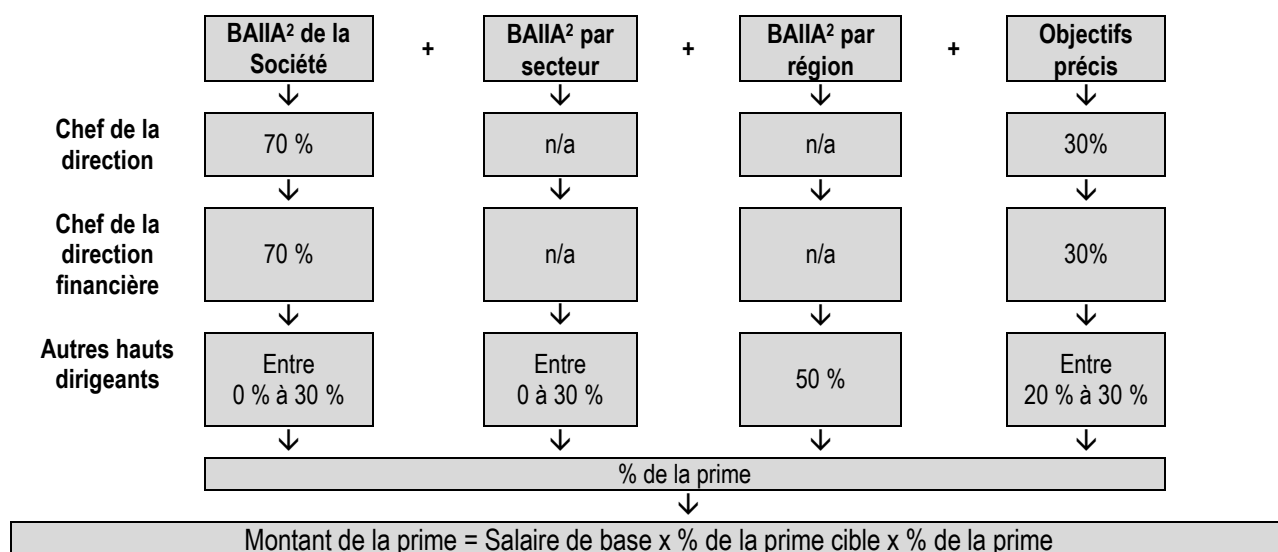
| | BAIIA² de la Société | + | BAIIA² par secteur | + | BAIIA² par région | + | Objectifs précis |
|---|---|---|---|---|---|---|---|
| Chef de la direction | 70 % | | n/a | | n/a | | 30% |
| Chef de la direction financière | 70 % | | n/a | | n/a | | 30% |
| Autres hauts dirigeants | Entre 0 % à 30 % | | Entre 0 à 30 % | | 50 % | | Entre 20 % à 30 % |

% de la prime

Montant de la prime = Salaire de base x % de la prime cible x % de la prime